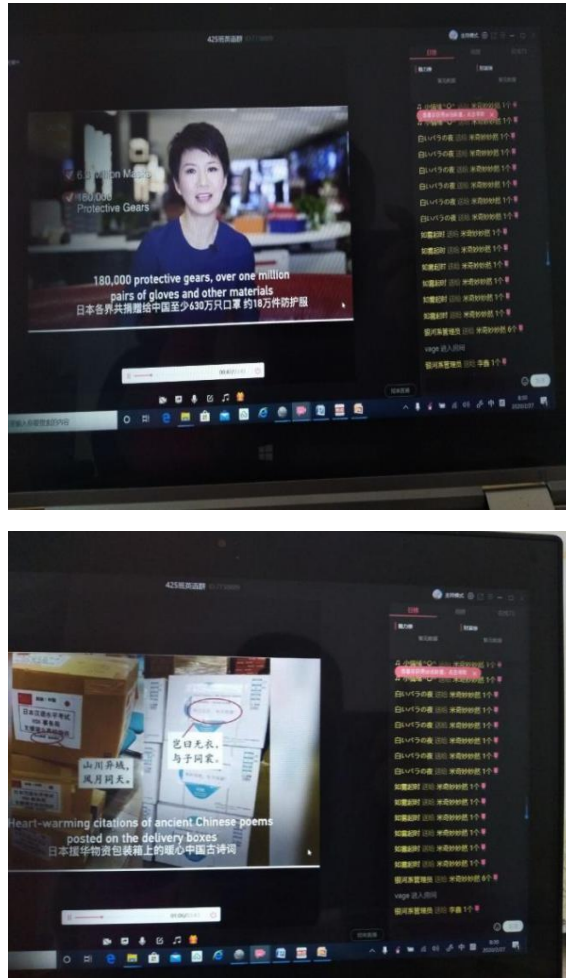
425班英语群

6.3 million Masks
180,000 Protective Gears

180,000 protective gears, over one million pairs of gloves and other materials
日本各界共捐赠给中国至少630万只口罩 约18万件防护服

白いバラの森 送给 米花砂砂糖 1个
白いバラの森 送给 米花砂砂糖 1个
白いバラの森 送给 米花砂砂糖 1个
白いバラの森 送给 米花砂砂糖 1个
白いバラの森 送给 米花砂砂糖 1个
白いバラの森 送给 米花砂砂糖 1个
vage 进入房间

425班英语群

山川异域，风月同天。

岂曰无衣，与子同裳。

Heart-warming citations of ancient Chinese poems posted on the delivery boxes
日本援华物资包装箱上的暖心中国古诗词

白いバラの森 送给 米花砂砂糖 1个
白いバラの森 送给 米花砂砂糖 1个
白いバラの森 送给 米花砂砂糖 1个
白いバラの森 送给 米花砂砂糖 1个
白いバラの森 送给 米花砂砂糖 1个
vage 进入房间